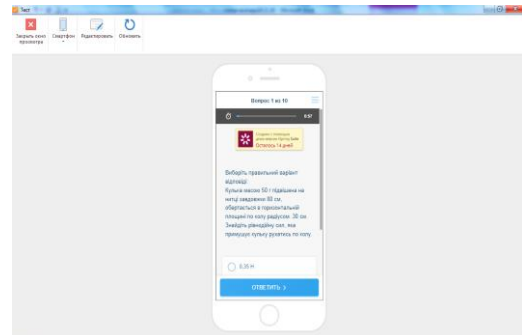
Тест

Закрыть окно просмотра
Смартфон
Редактировать
Обновить

Вопрос 1 из 10

6:57

Создано с помощью демо-версии iSpring Suite
Осталось 14 дней

Виберіть правильний варіант відповіді
Кулька масою 50 г підвішена на нитці завдовжки 80 см, обертається в горизонтальній площині по колу радіусом 30 см. Знайдіть рівнодійну сил, яка примушує кульку рухатись по колу.

0,35 Н

ОТВЕТИТЬ